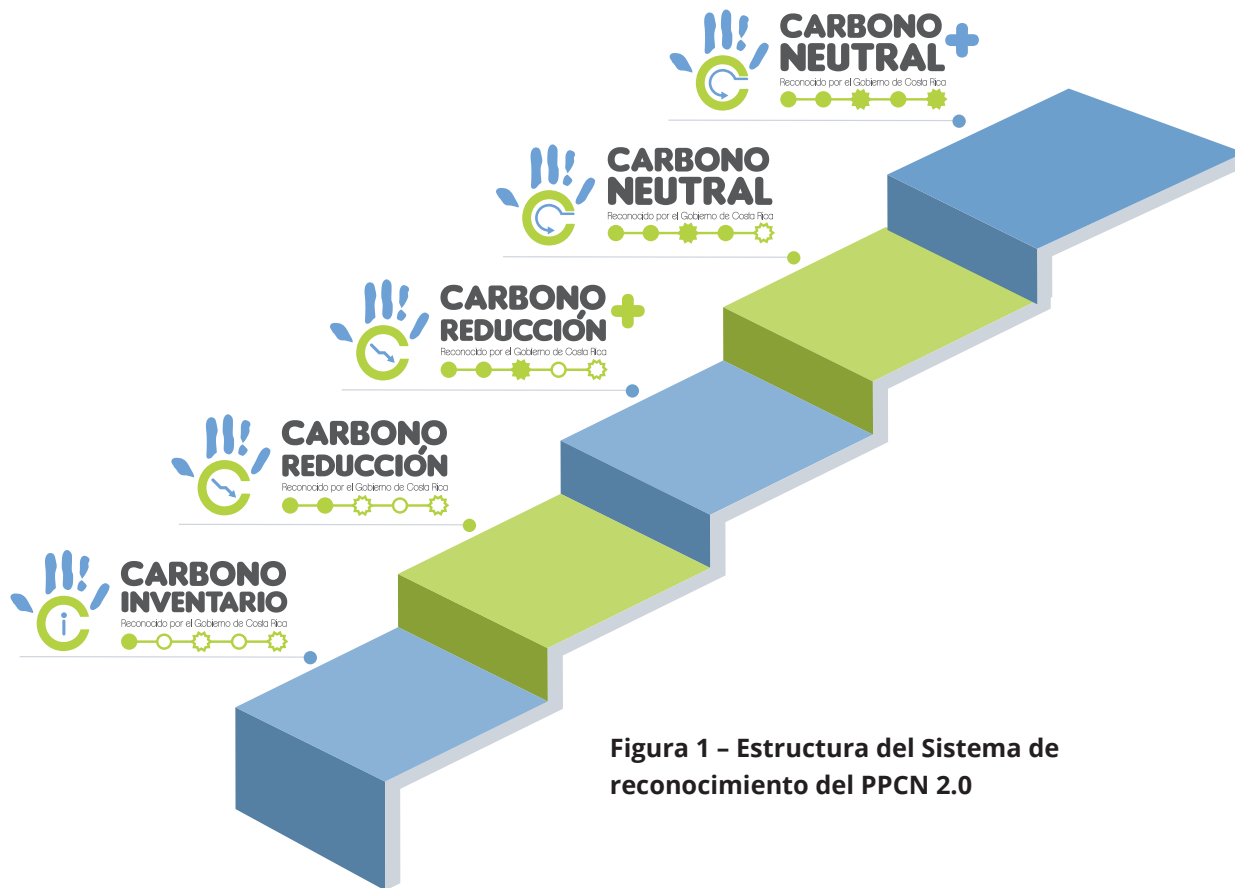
CARBONO NEUTRAL+
Reconocido por el Gobierno de Costa Rica

CARBONO NEUTRAL
Reconocido por el Gobierno de Costa Rica

CARBONO REDUCCIÓN+
Reconocido por el Gobierno de Costa Rica

CARBONO REDUCCIÓN
Reconocido por el Gobierno de Costa Rica

CARBONO INVENTARIO
Reconocido por el Gobierno de Costa Rica

Figura 1 – Estructura del Sistema de reconocimiento del PPCN 2.0